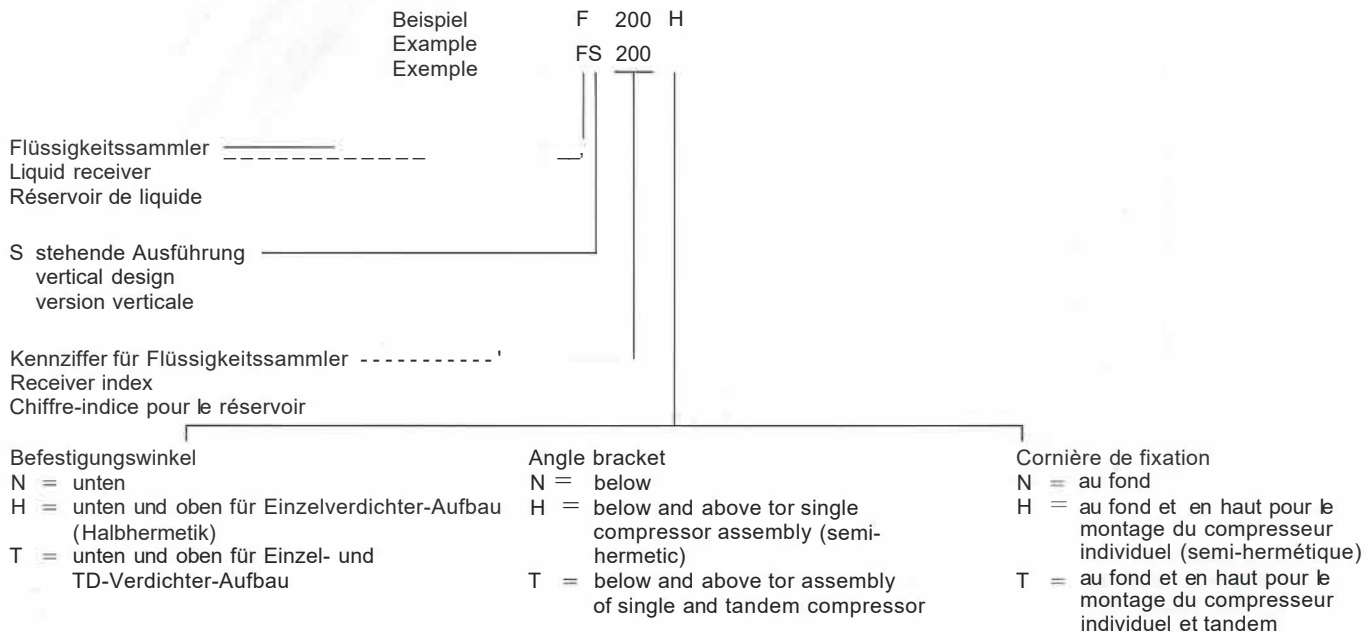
Beispiel
Example
Exemple

F 200 H
FS 200

Flüssigkeitssammler
Liquid receiver
Réservoir de liquide

S stehende Ausführung
vertical design
version verticale

Kennziffer für Flüssigkeitssammler
Receiver index
Chiffre-indice pour le réservoir

Befestigungswinkel
N = unten
H = unten und oben für Einzelverdichter-Aufbau (Halbhermetik)
T = unten und oben für Einzel- und TD-Verdichter-Aufbau

Angle bracket
N = below
H = below and above tor single compressor assembly (semi-hermetic)
T = below and above tor assembly of single and tandem compressor

Cornière de fixation
N = au fond
H = au fond et en haut pour le montage du compresseur individuel (semi-hermétique)
T = au fond et en haut pour le montage du compresseur individuel et tandem